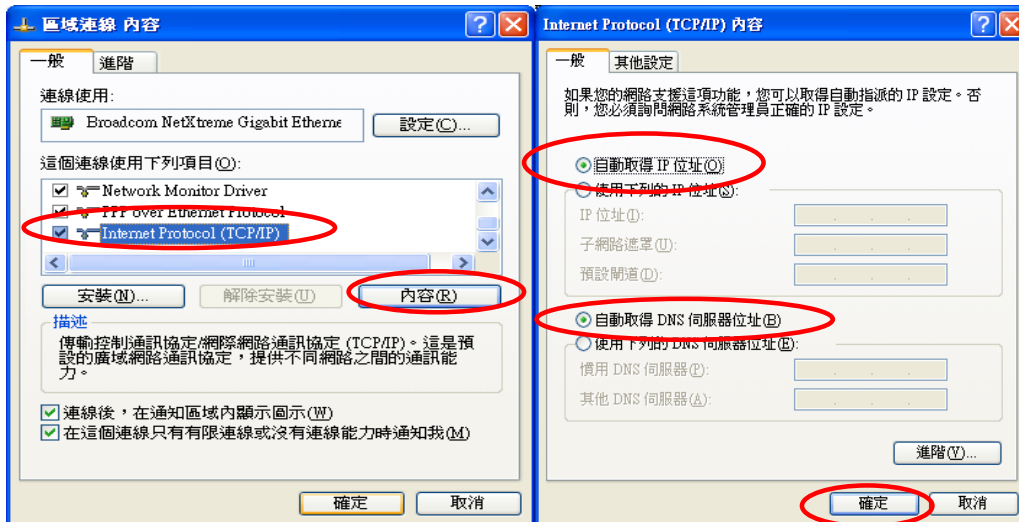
區域連線 內容

一般 | 進階

連線使用:

Broadcom NetXtreme Gigabit Etherne

設定(C)...

這個連線使用下列項目(O):

Network Monitor Driver
PPP over Ethernet Protocol
Internet Protocol (TCP/IP)

安裝(N)... 解除安裝(U) 內容(R)

描述
傳輸控制通訊協定/網際網路通訊協定 (TCP/IP)。這是預設的廣域網路通訊協定，提供不同網路之間的通訊能力。

連線後，在通知區域內顯示圖示(W)
在這個連線只有有限連線或沒有連線能力時通知我(M)

確定 取消

Internet Protocol (TCP/IP) 內容

一般 | 其他設定

如果您的網路支援這項功能，您可以取得自動指派的 IP 設定。否則，您必須詢問網路系統管理員正確的 IP 設定。

自動取得 IP 位址(O)
使用下列的 IP 位址(S):
IP 位址(I):
子網路遮罩(U):
預設閘道(D):

自動取得 DNS 伺服器位址(B)
使用下列的 DNS 伺服器位址(E):
慣用 DNS 伺服器(P):
其他 DNS 伺服器(A):

進階(V)...

確定 取消